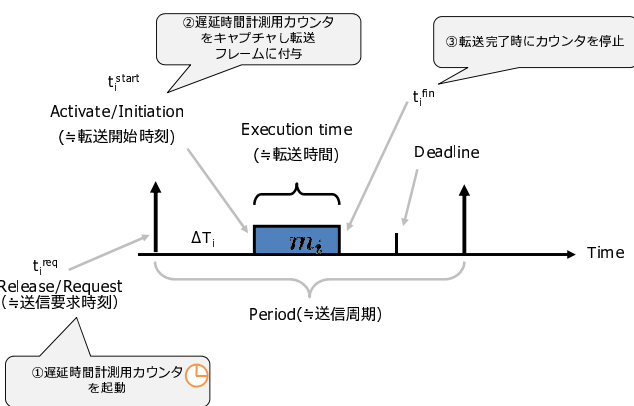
②遅延時間計測用カウンタをキャプチャし転送フレームに付与

③転送完了時にカウンタを停止

$t_i^{start}$
Activate/Initiation
(≒転送開始時刻)

Execution time
(≒転送時間)

$t_i^{fin}$

Deadline

$\Delta T_i$

$m_i$

Time

$t_i^{req}$
Release/Request
(≒送信要求時刻)

Period(≒送信周期)

①遅延時間計測用カウンタを起動